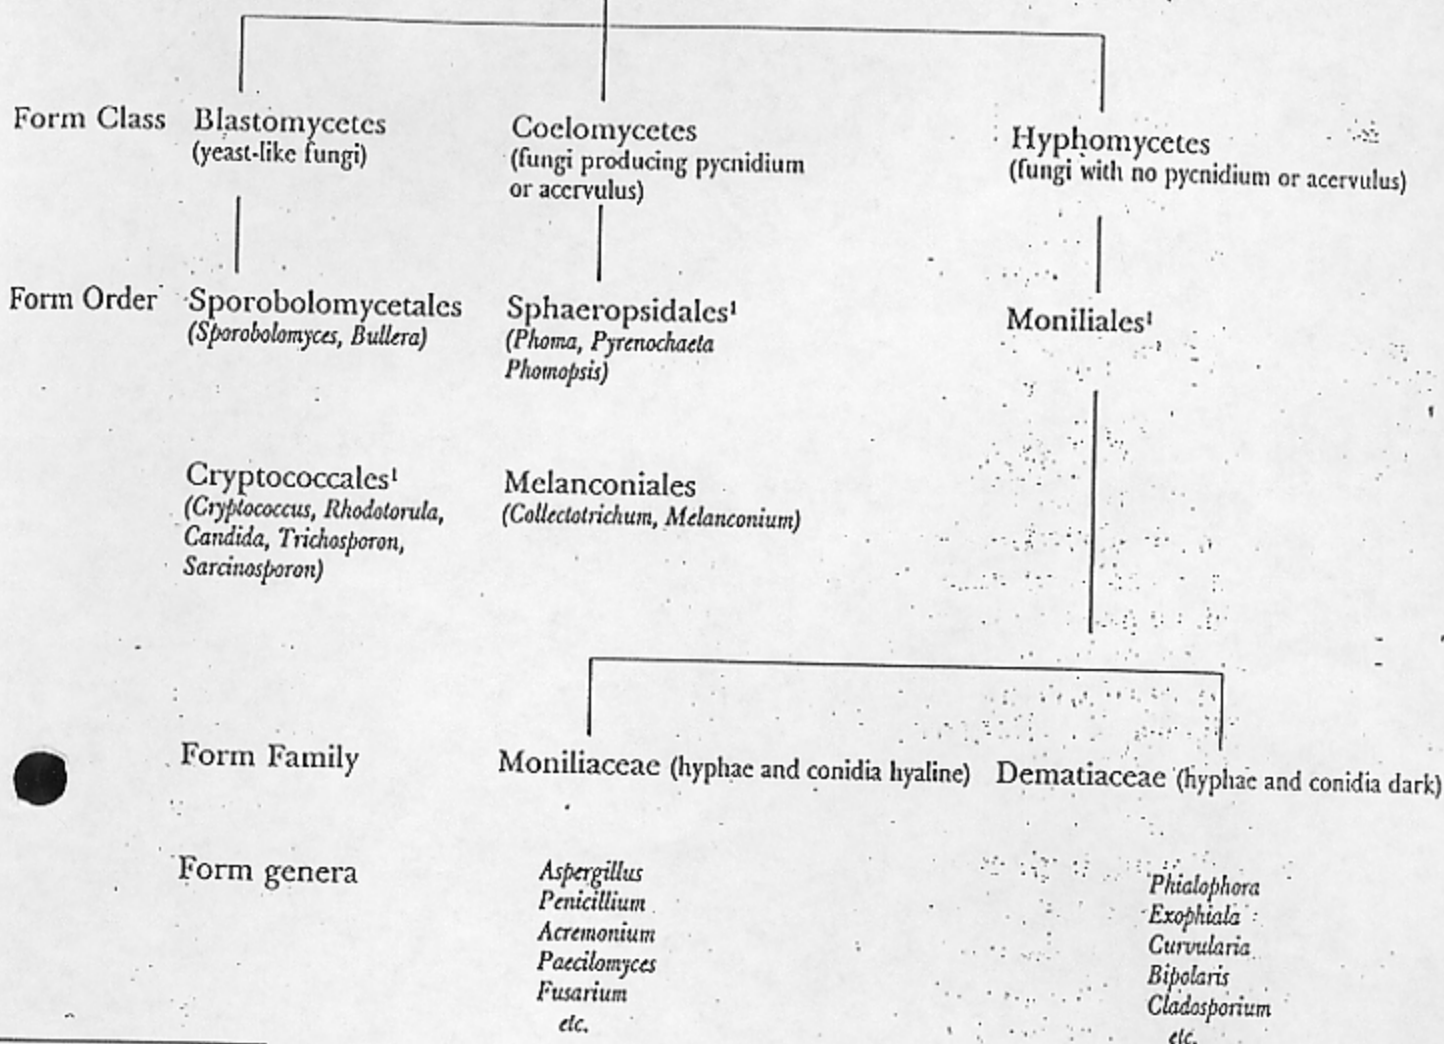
Form Class Blastomycetes (yeast-like fungi)

Coelomycetes (fungi producing pycnidium or acervulus)

Hyphomycetes (fungi with no pycnidium or acervulus)

Form Order Sporobolomycetales (Sporobolomyces, Bullera)

Sphaeropsidales¹ (Phoma, Pyrenochaeta Phomopsis)

Moniliales¹

Cryptococcales¹ (Cryptococcus, Rhodotorula, Candida, Trichosporon, Sarcinosporon)

Melanconiales (Collectotrichum, Melanconium)

Form Family Moniliaceae (hyphae and conidia hyaline) Dematiaceae (hyphae and conidia dark)

Form genera

Aspergillus
Penicillium
Acremonium
Paecilomyces
Fusarium
etc.

Phialophora
Exophiala
Curvularia
Bipolaris
Cladosporium
etc.